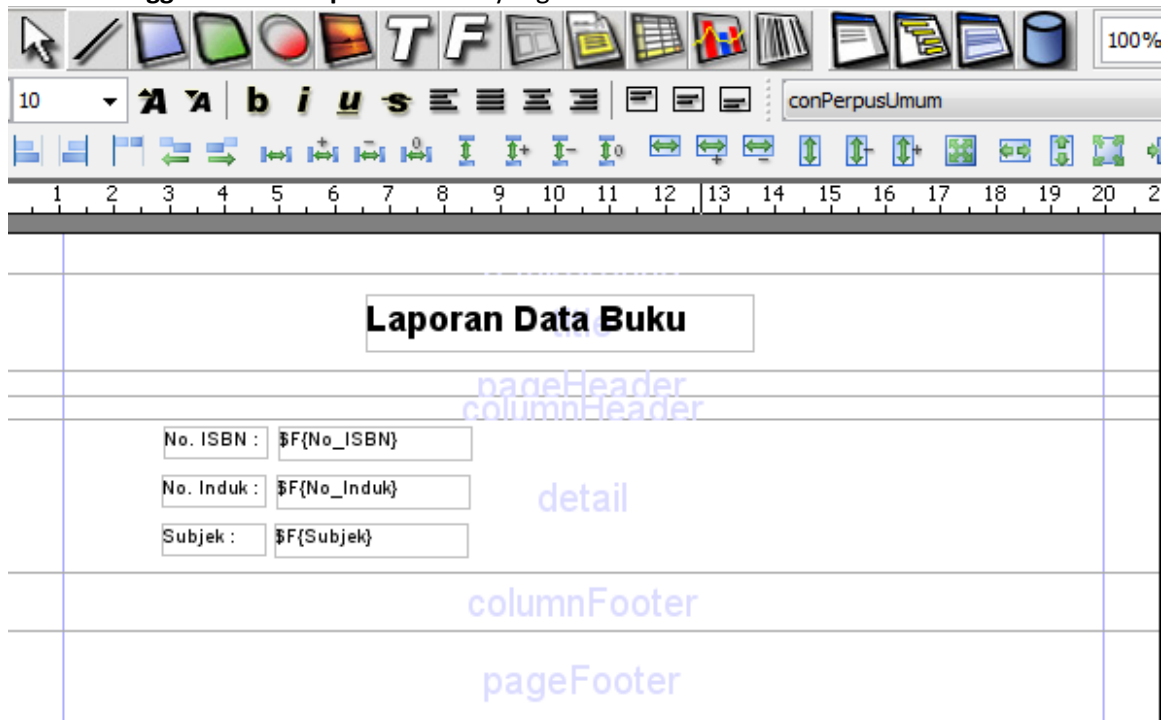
100%

10

b i u s

conPerpusUmum

1 2 3 4 5 6 7 8 9 10 11 12 13 14 15 16 17 18 19 20

Laporan Data Buku

title

pageHeader

columnHeader

No. ISBN : $F{No_ISBN}

No. Induk : $F{No_Induk}

detail

Subjek : $F{Subjek}

columnFooter

pageFooter